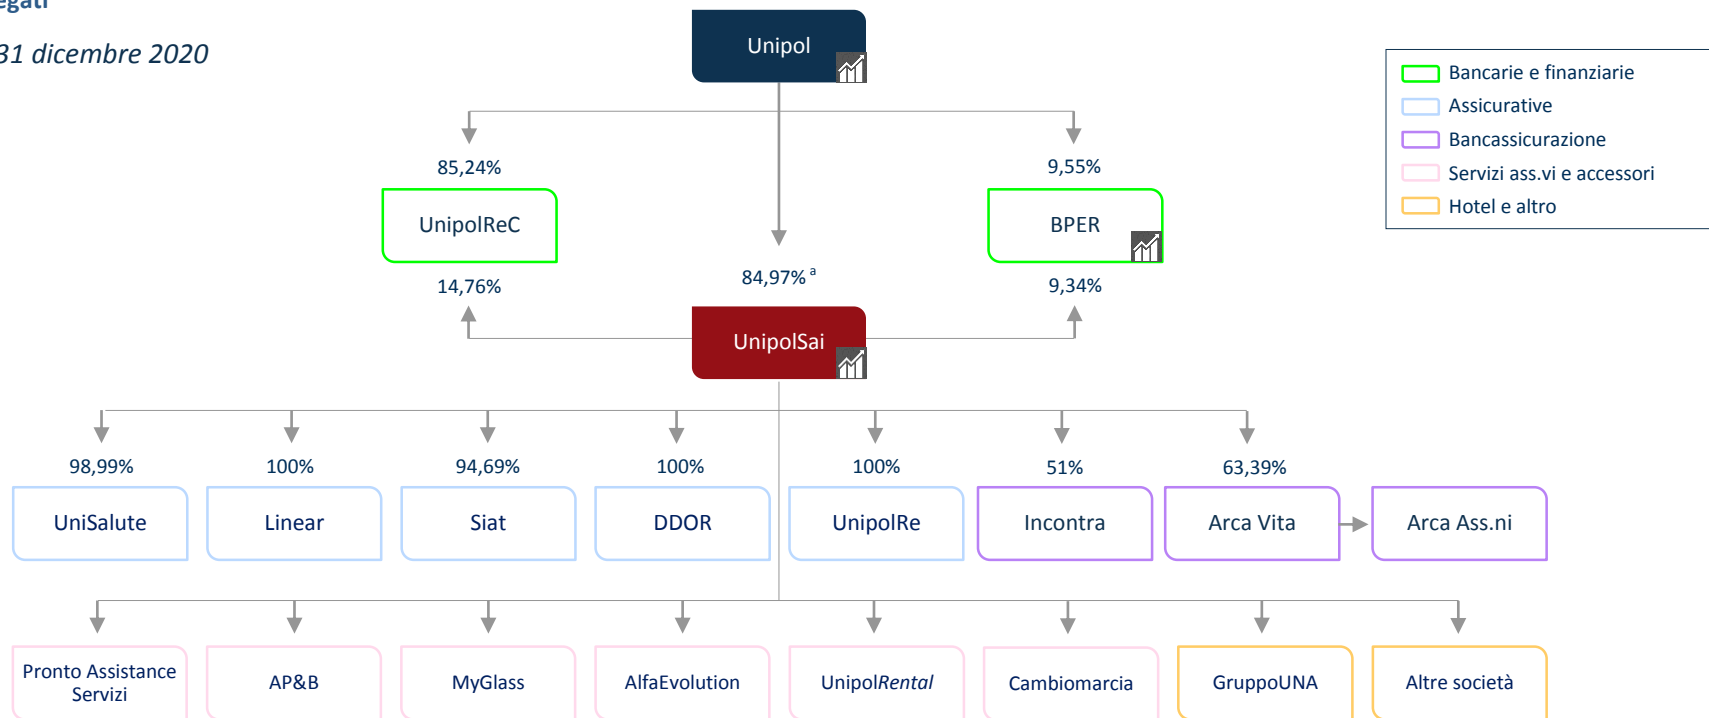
egati

31 dicembre 2020

Unipol

Bancarie e finanziarie
Assicurative
Bancassicurazione
Servizi ass.vi e accessori
Hotel e altro

85,24%

9,55%

UnipolReC

BPER

84,97% $^{a}$

14,76%

9,34%

UnipolSai

98,99%

100%

94,69%

100%

100%

51%

63,39%

UniSalute

Linear

Siat

DDOR

UnipolRe

Incontra

Arca Vita

Arca Ass.ni

Pronto Assistance Servizi

AP&B

MyGlass

AlfaEvolution

Unipol*Rental*

Cambiomarcia

GruppoUNA

Altre società